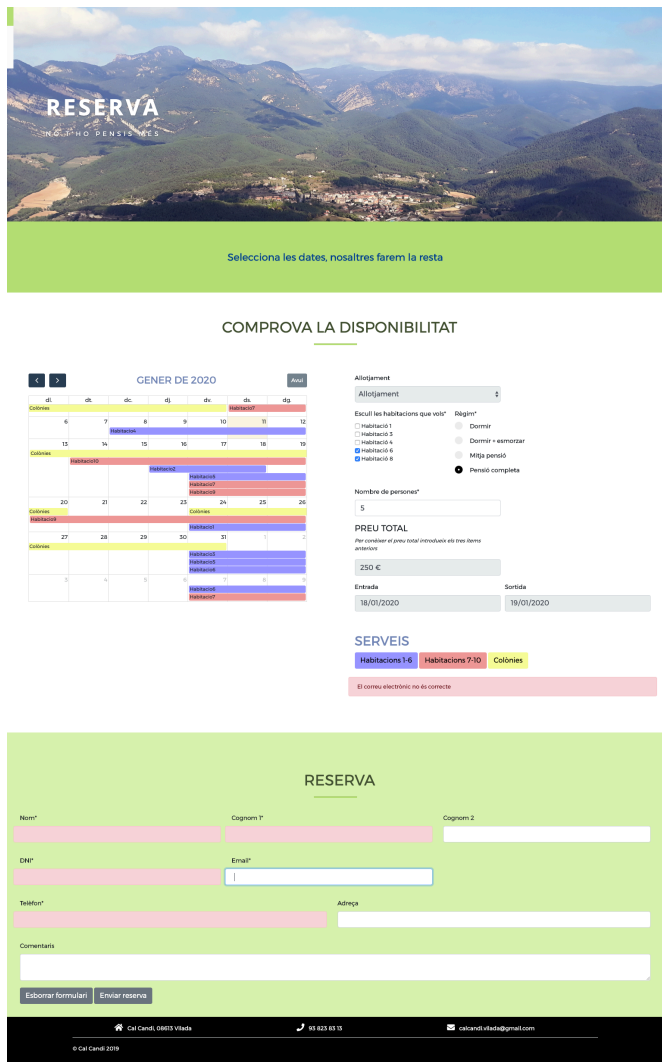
RESERVA
NO T'HO PENSIS MÉS

Selecciona les dates, nosaltres farem la resta

COMPROVA LA DISPONIBILITAT

GENER DE 2020
Avui

| dl. | dt. | dc. | dj. | dv. | ds. | dg. |
|---|---|---|---|---|---|---|
| | | | | | | |
| 6 | 7 | 8 | 9 | 10 | 11 | 12 |
| 13 | 14 | 15 | 16 | 17 | 18 | 19 |
| 20 | 21 | 22 | 23 | 24 | 25 | 26 |
| 27 | 28 | 29 | 30 | 31 | 1 | 2 |
| 3 | 4 | 5 | 6 | 7 | 8 | 9 |

Colònies
Habitació7
Habitació4
Colònies
Habitació10
Habitació2
Habitació6
Habitació7
Habitació8
Colònies
Colònies
Habitació8
Habitació1
Colònies
Habitació3
Habitació5
Habitació6
Habitació6
Habitació7

Allotjament
Allotjament
Escull les habitacions que vols*
Habitació 1
Habitació 3
Habitació 4
Habitació 6
Habitació 8
Règim*
Dormir
Dormir + esmorzar
Mitja pensió
Pensió completa
Nombre de persones*
5
PREU TOTAL
Per conèixer el preu total introdueix els tres items anteriors
250 €
Entrada
18/01/2020
Sortida
19/01/2020

SERVEIS
Habitacions 1-6
Habitacions 7-10
Colònies

El correu electrònic no és correcte

RESERVA

Nom*
Cognom 1*
Cognom 2
DNI*
Email*
Telèfon*
Adreça
Comentaris
Esborrar formulari
Enviar reserva

Cal Candi, 08613 Vilada
93 823 83 13
calcandi.vilada@gmail.com
© Cal Candi 2019